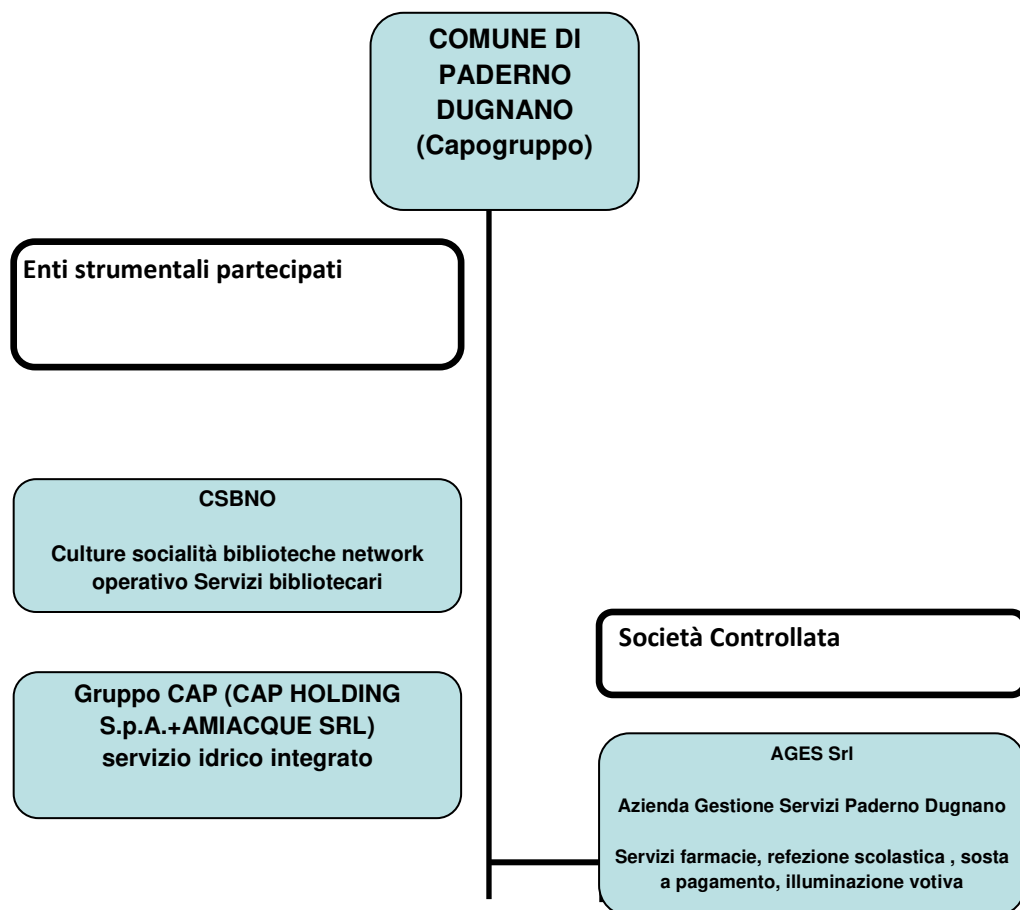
COMUNE DI PADERNO DUGNANO (Capogruppo)

Enti strumentali partecipati

CSBNO

Culture socialità biblioteche network operativo Servizi bibliotecari

Gruppo CAP (CAP HOLDING S.p.A.+AMIACQUE SRL) servizio idrico integrato

Società Controllata

AGES Srl

Azienda Gestione Servizi Paderno Dugnano

Servizi farmacie, refezione scolastica , sosta a pagamento, illuminazione votiva